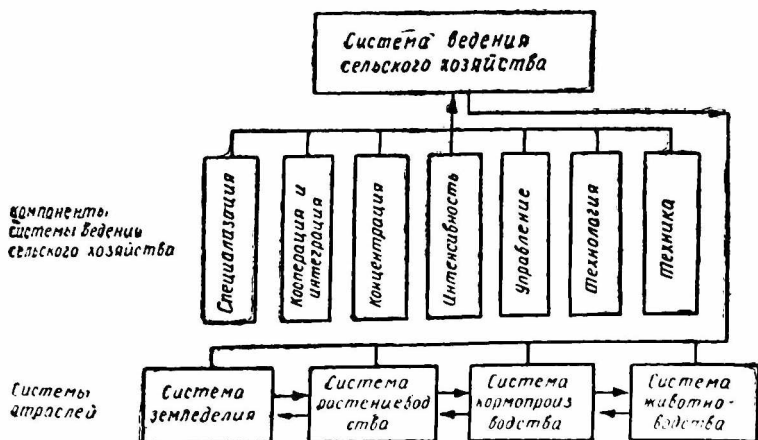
Система ведения сельского хозяйства

Компоненты системы ведения сельского хозяйства

Специализация

Кооперация и интеграция

Концентрация

Интенсивность

Управление

Технология

Техника

Системы отраслей

Система земледелия

Система растениеводства

Система кормопроизводства

Система животноводства